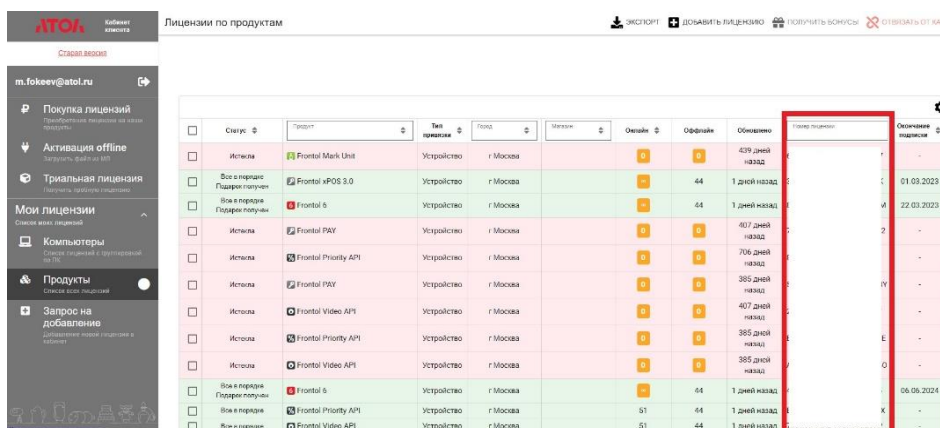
АТОЛ Кабинет клиента

Старая версия

m.fokeev@atol.ru

Покупка лицензий
Приобретение лицензии на ваши продукты

Активация offline
Загрузить файл из МП

Триальная лицензия
Получить пробную лицензию

Мои лицензии
Список всех лицензий

Компьютеры
Список лицензий с группировкой на ПК

Продукты
Список всех лицензий

Запрос на добавление
Добавление новой лицензии в кабинет

Лицензии по продуктам

ЭКСПОРТ ДОБАВИТЬ ЛИЦЕНЗИЮ ПОЛУЧИТЬ БОНУСЫ ОТВЯЗАТЬ ОТ КА

| | Статус | Продукт | Тип привязки | Город | Магазин | Онлайн | Оффлайн | Обновлено | Номер лицензии | Окончание подписки |
|---|---|---|---|---|---|---|---|---|---|---|
| | Истекла | Frontol Mark Unit | Устройство | г Москва | | 0 | 0 | 439 дней назад | | - |
| | Все в порядке Подарок получен | Frontol xPOS 3.0 | Устройство | г Москва | | | 44 | 1 дней назад | | 01.03.2023 |
| | Все в порядке Подарок получен | Frontol 6 | Устройство | г Москва | | | 44 | 1 дней назад | | 22.03.2023 |
| | Истекла | Frontol PAY | Устройство | г Москва | | 0 | 0 | 407 дней назад | | - |
| | Истекла | Frontol Priority API | Устройство | г Москва | | 0 | 0 | 706 дней назад | | - |
| | Истекла | Frontol PAY | Устройство | г Москва | | 0 | 0 | 385 дней назад | | - |
| | Истекла | Frontol Video API | Устройство | г Москва | | 0 | 0 | 407 дней назад | | - |
| | Истекла | Frontol Priority API | Устройство | г Москва | | 0 | 0 | 385 дней назад | | - |
| | Истекла | Frontol Video API | Устройство | г Москва | | 0 | 0 | 385 дней назад | | - |
| | Все в порядке Подарок получен | Frontol 6 | Устройство | г Москва | | | 44 | 1 дней назад | | 06.06.2024 |
| | Все в порядке | Frontol Priority API | Устройство | г Москва | | 51 | 44 | 1 дней назад | | - |
| | Все в порядке | Frontol Video API | Устройство | г Москва | | 51 | 44 | 1 дней назад | | - |